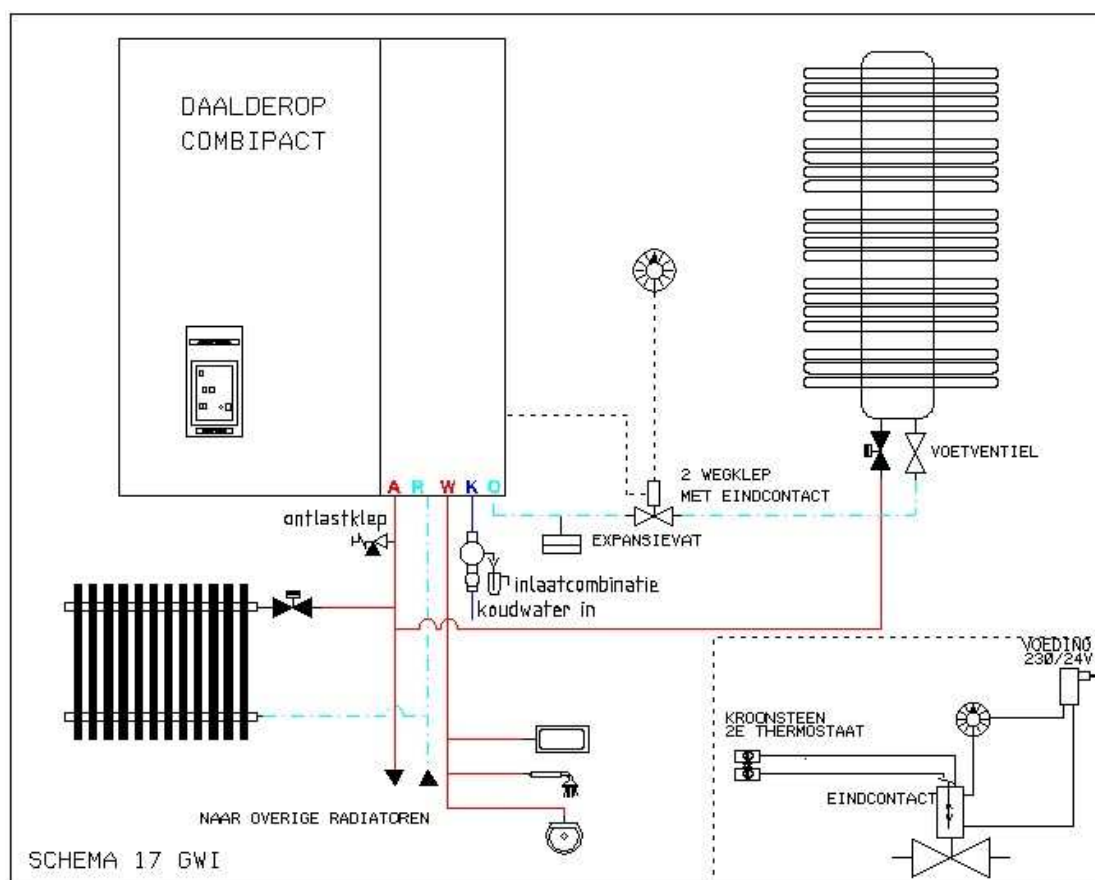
DAALDEROP
COMBIPACT

A R W K O

ontlastklep

inlaatcombinatie
koudwater in

2 WEGKLEP
MET EINDCONTACT

EXPANSIEVAT

VOETVENTIEL

NAAR OVERIGE RADIATOREN

VOEDING
230/24V

KROONSTEEN
2E THERMOSTAAT

EINDCONTACT

SCHEMA 17 GWI